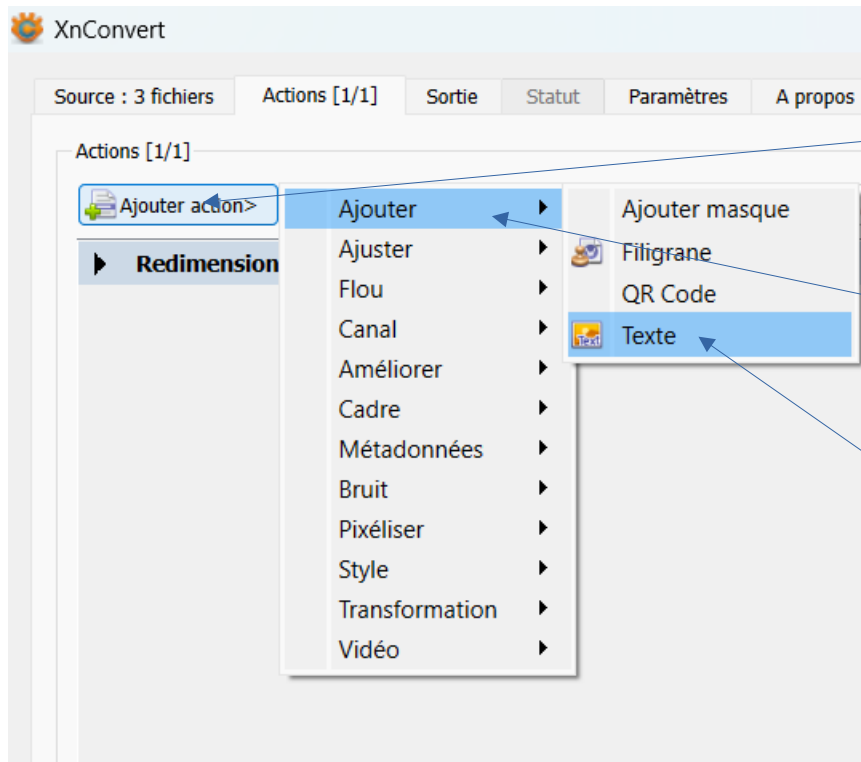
XnConvert

Source : 3 fichiers
Actions [1/1]
Sortie
Statut
Paramètres
A propos

Actions [1/1]

Ajouter action>

Redimension

Ajouter
Ajuster
Flou
Canal
Améliorer
Cadre
Métadonnées
Bruit
Pixéliser
Style
Transformation
Vidéo

Ajouter masque
Filigrane
QR Code
Texte